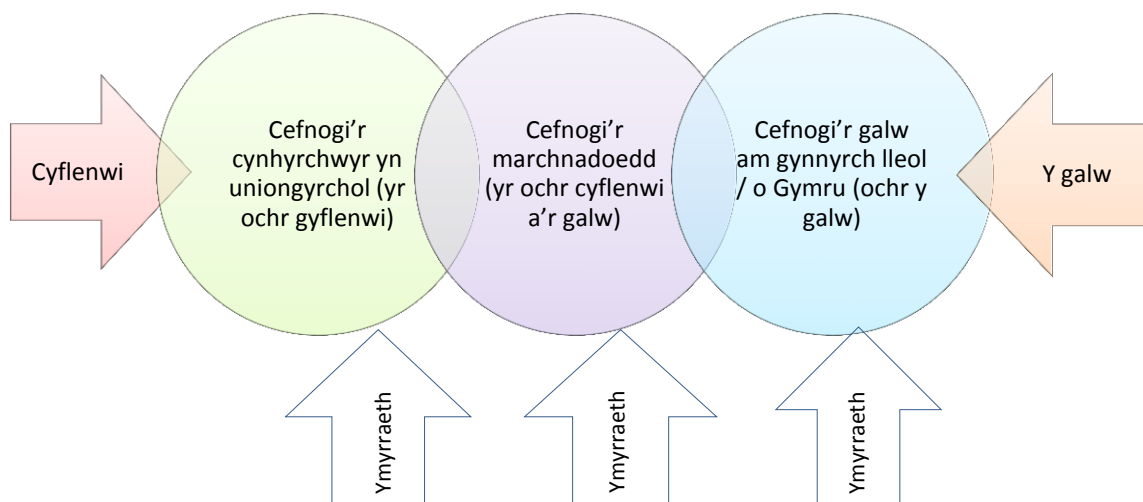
Cyflenwi

Cefnogi'r cynhyrchwyr yn uniongyrchol (yr ochr gyflenwi)

Cefnogi'r marchnadoedd (yr ochr cyflenwi a'r galw)

Cefnogi'r galw am gynnyrch lleol / o Gymru (ochr y galw)

Y galw

Ymyrraeth

Ymyrraeth

Ymyrraeth